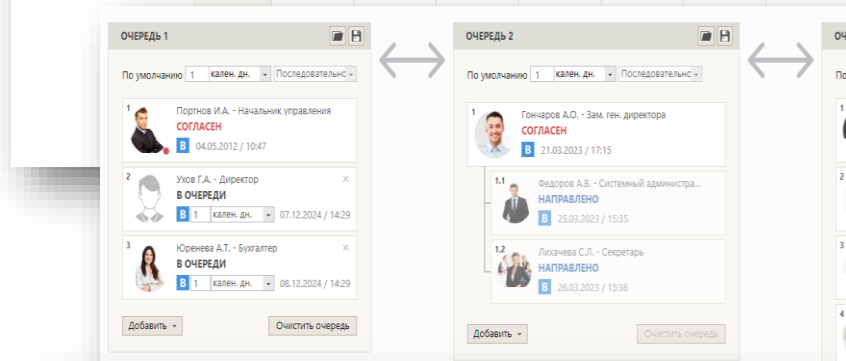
ОЧЕРЕДЬ 1

По умолчанию 1 кален. дн. Последовательнс

1
Портнов И.А. - Начальник управления
СОГЛАСЕН
B 04.05.2012 / 10:47

2
Ухов Г.А. - Директор
В ОЧЕРЕДИ
B 1 кален. дн. 07.12.2024 / 14:29

3
Юренева А.Т. - Бухгалтер
В ОЧЕРЕДИ
B 1 кален. дн. 08.12.2024 / 14:29

Добавить

Очистить очередь

ОЧЕРЕДЬ 2

По умолчанию 1 кален. дн. Последовательнс

1
Гончаров А.О. - Зам. ген. директора
СОГЛАСЕН
B 21.03.2023 / 17:15

1.1
Федоров А.В. - Системный администра...
НАПРАВЛЕНО
B 25.03.2023 / 15:35

1.2
Лихачева С.Л. - Секретарь
НАПРАВЛЕНО
B 26.03.2023 / 15:36

Добавить

Очистить очередь

ОЧ

По

1

2

3

4